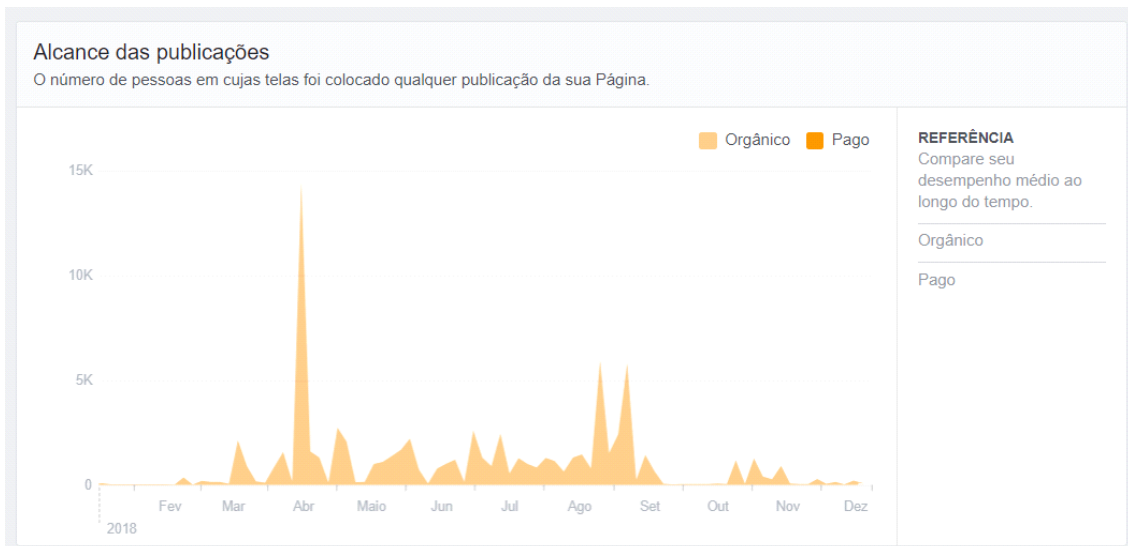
Alcance das publicações
O número de pessoas em cujas telas foi colocado qualquer publicação da sua Página.

Orgânico Pago

15K
10K
5K
0

Fev Mar Abr Maio Jun Jul Ago Set Out Nov Dez
2018

REFERÊNCIA
Compare seu desempenho médio ao longo do tempo.

Orgânico

Pago